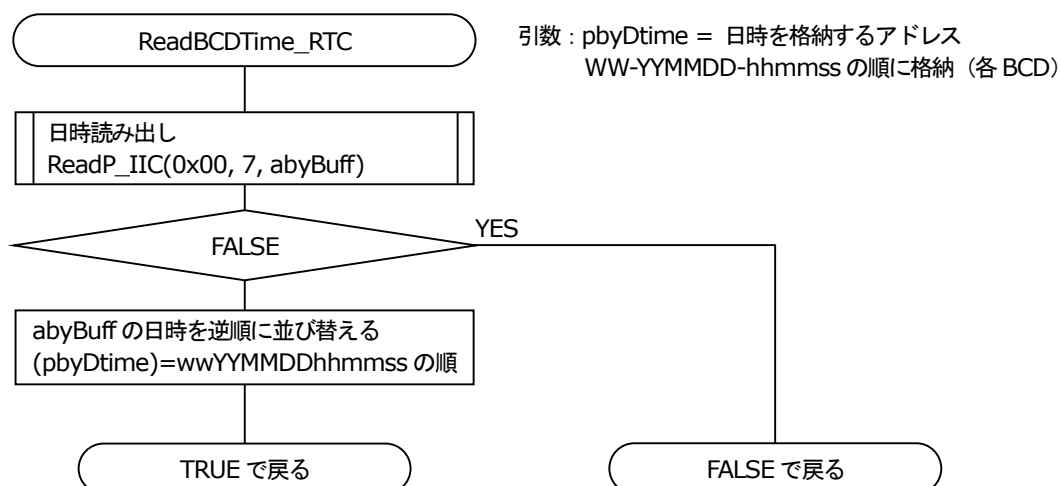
ReadBCDTime_RTC

引数：pbyDtime = 日時を格納するアドレス
WW-YYMMDD-hhmmss の順に格納（各 BCD）

日時読み出し
ReadP_IIC(0x00, 7, abyBuff)

FALSE

YES

abyBuff の日時を逆順に並び替える
(pbyDtime)=wwYYMMDDhhmmss の順

TRUE で戻る

FALSE で戻る